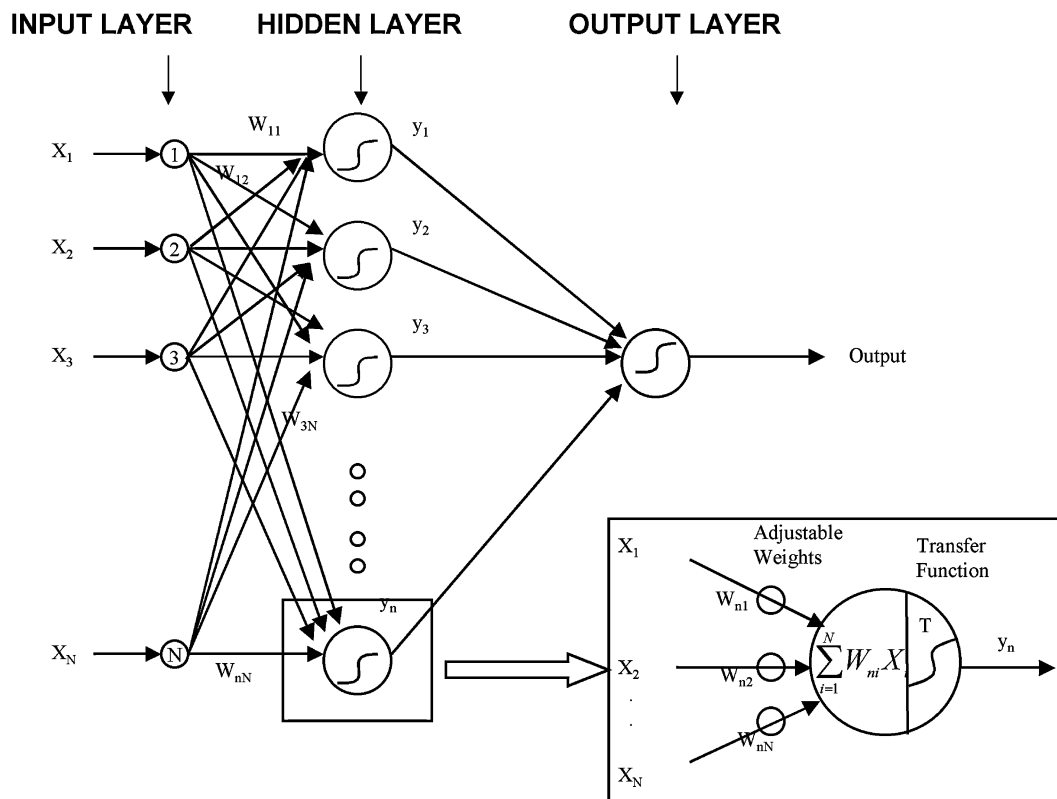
INPUT LAYER
HIDDEN LAYER
OUTPUT LAYER

$X_1$
$X_2$
$X_3$
$X_N$

1
2
3
N

$W_{11}$
$W_{12}$
$W_{3N}$
$W_{nN}$

$y_1$
$y_2$
$y_3$
$y_n$

Output

$X_1$
$X_2$
.
.
$X_N$

Adjustable Weights

Transfer Function

$W_{n1}$
$W_{n2}$
$W_{nN}$

$\sum_{i=1}^{N} W_{ni} X_i$

T

$y_n$